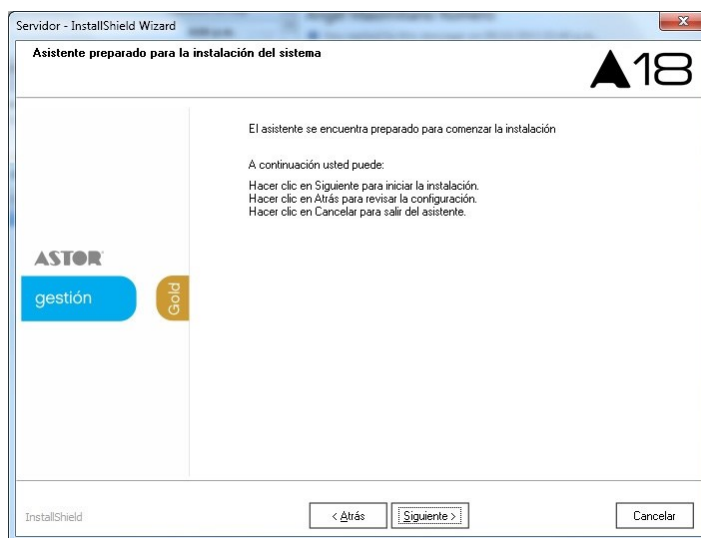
Servidor - InstallShield Wizard

Asistente preparado para la instalación del sistema

18

El asistente se encuentra preparado para comenzar la instalación

A continuación usted puede:

Hacer clic en Siguiente para iniciar la instalación.
Hacer clic en Atrás para revisar la configuración.
Hacer clic en Cancelar para salir del asistente.

ASTOR

gestión

Gold

InstallShield

< Atrás

Siguiente >

Cancelar